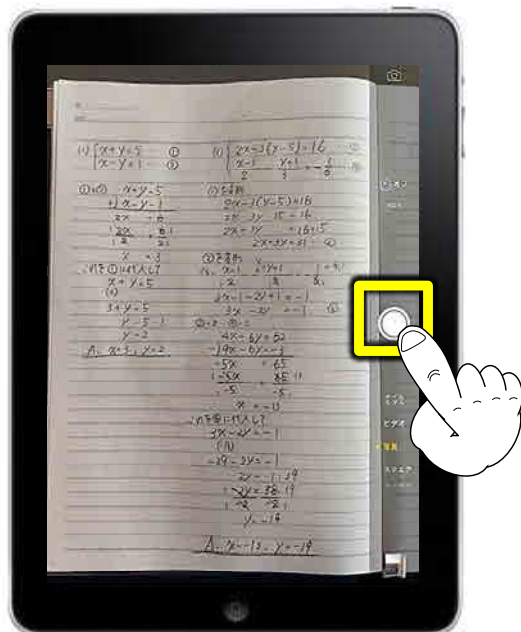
(1) $\begin{cases} x+y=5 & ① \\ x-y=1 & ② \end{cases}$

①+②より $x+y=5$
$+) x-y=1$
$2x = 6$
$\frac{2x}{2} = \frac{6}{2}$
$x=3$
$x=3$を①に代入して
$x+y=5$
①
$3+y=5$
$y=5-3$
$y=2$
A. $x=3$, $y=2$

(2) $\begin{cases} 2x-3(y-5)=16 \\ \frac{x-1}{2} - \frac{y+1}{3} = -\frac{1}{6} \end{cases}$

①を整理
$2x-3(y-5)=16$
$2x-3y+15=16$
$2x-3y=16-15$
$2x-3y=1$ ③

②を整理
$6 \times \frac{x-1}{2} - 6 \times \frac{y+1}{3} = -\frac{1}{6} \times 6$
$3(x-1)-2(y+1)=-1$
$3x-2y=4$ ④

③×2-④×3
$4x-6y=2$
$-) 9x-6y=12$
$-5x=-10$
$\frac{-5x}{-5} = \frac{-10}{-5}$
$x=2$
$x=2$を③に代入して
$2x-3y=1$
③
$4-3y=1$
$-3y=1-4$
$\frac{-3y}{-3} = \frac{-3}{-3}$
$y=1$

A. $x=2$, $y=1$